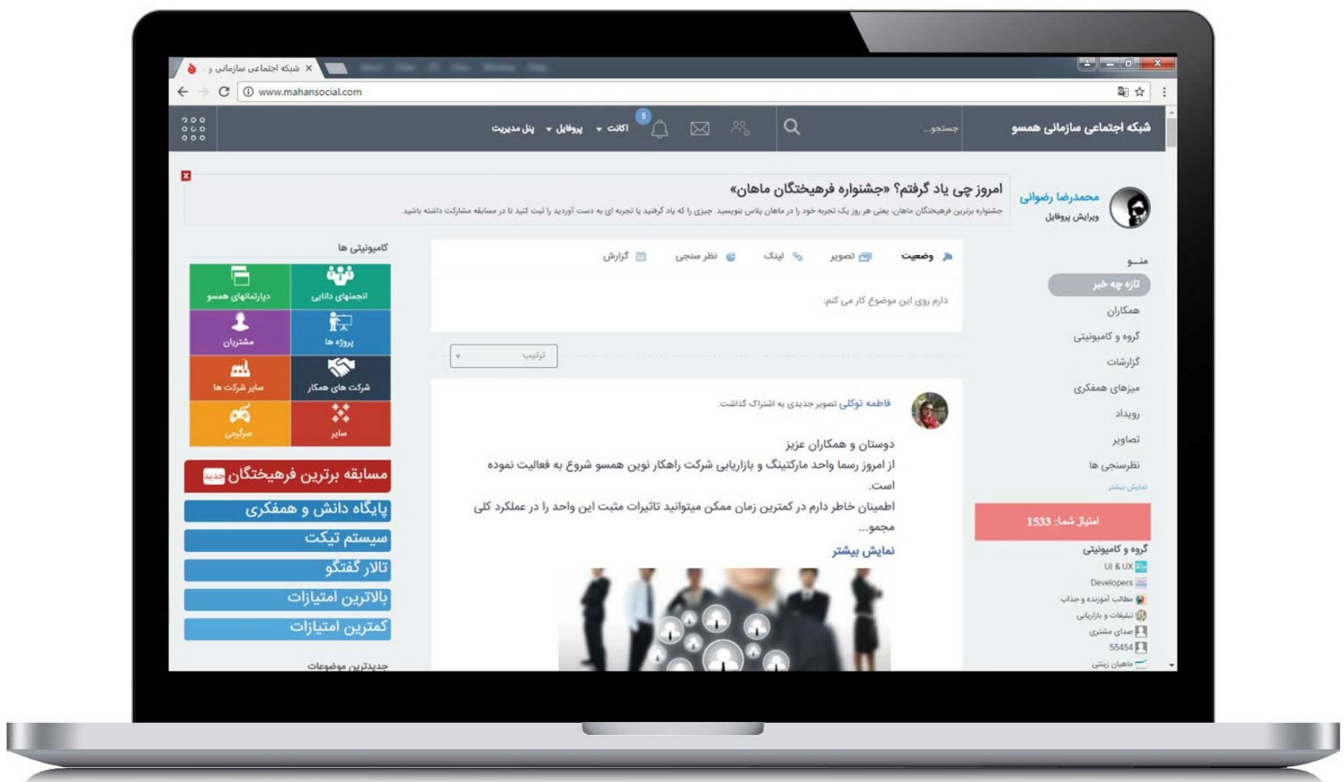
شبکه اجتماعی سازمانی و
www.mahansocial.com

شبکه اجتماعی سازمانی همسو
جستجو...
اکانت
پروفایل
پنل مدیریت
5

امروز چی یاد گرفتم؟ «جشنواره فرهیختگان ماهان»
جشنواره برترین فرهیختگان ماهان، یعنی هر روز یک تجربه خود را در ماهان پلاس بنویسید. چیزی را که یاد گرفتید یا تجربه ای به دست آوردید را ثبت کنید تا در مسابقه مشارکت داشته باشید.

محمدرضا رضوانی
ویرایش پروفایل

منو
تازه چه خبر
همکاران
گروه و کامیونیتی
گزارشات
میزهای همفکری
رویداد
تصاویر
نظرسنجی ها
نمایش بیشتر

امتیاز شما: 1533

گروه و کامیونیتی
UI & UX
Developers
مطالب آموزنده و جذاب
تبلیغات و بازاریابی
صدای مشتری
55454
ماهان زیتی

وضعیت
تصویر
لینک
نظر سنجی
گزارش

دارم روی این موضوع کار می کنم.

ترتیب

فاطمه توکلی تصویر جدیدی به اشتراک گذاشت.

دوستان و همکاران عزیز
از امروز رسما واحد مارکتینگ و بازاریابی شرکت راهکار نوین همسو شروع به فعالیت نموده است.
اطمینان خاطر دارم در کمترین زمان ممکن میتوانید تاثیرات مثبت این واحد را در عملکرد کلی مجمو...
نمایش بیشتر

کامیونیتی ها
انجمنهای دانایی
دپارتمانهای همسو
پروژه ها
مشتریان
شرکت های همکار
سایر شرکت ها
سایر
سرگرمی

مسابقه برترین فرهیختگان جدید
پایگاه دانش و همفکری
سیستم تیکت
تالار گفتگو
بالاترین امتیازات
کمترین امتیازات

جدیدترین موضوعات